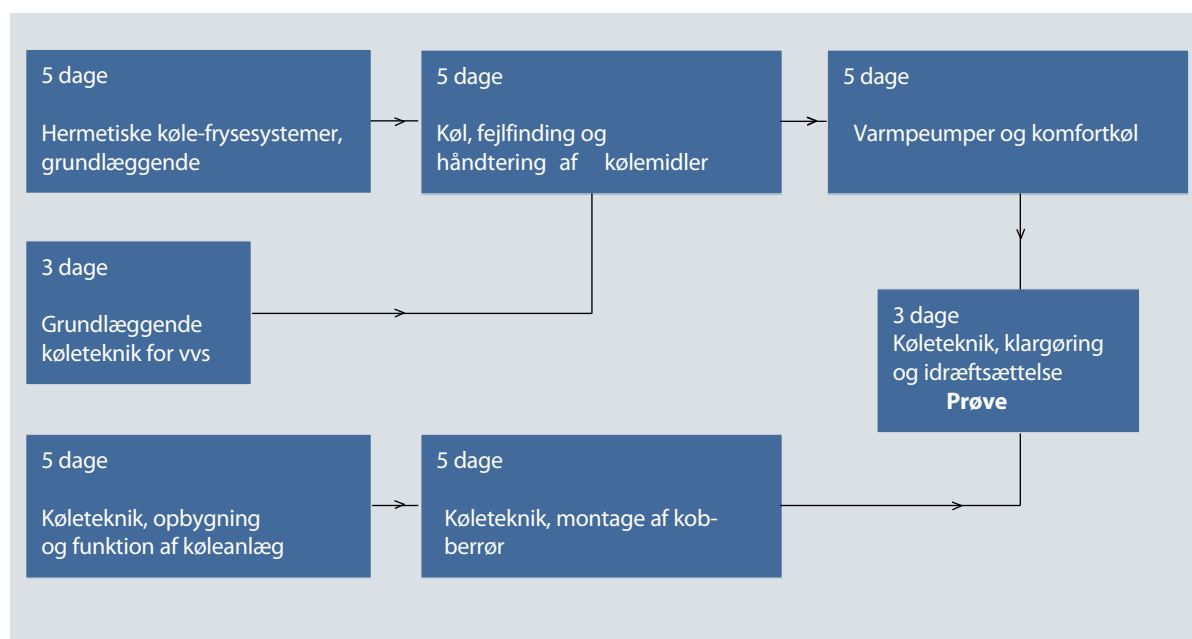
5 dage

Hermetiske køle-frysesystemer, grundlæggende

5 dage

Køl, fejlfinding og håndtering af kølemidler

5 dage

Varmpeumper og komfortkøl

3 dage

Grundlæggende køleteknik for vvs

3 dage
Køleteknik, klargøring og idræftsættelse
**Prøve**

5 dage

Køleteknik, opbygning og funktion af køleanlæg

5 dage

Køleteknik, montage af kobberrør